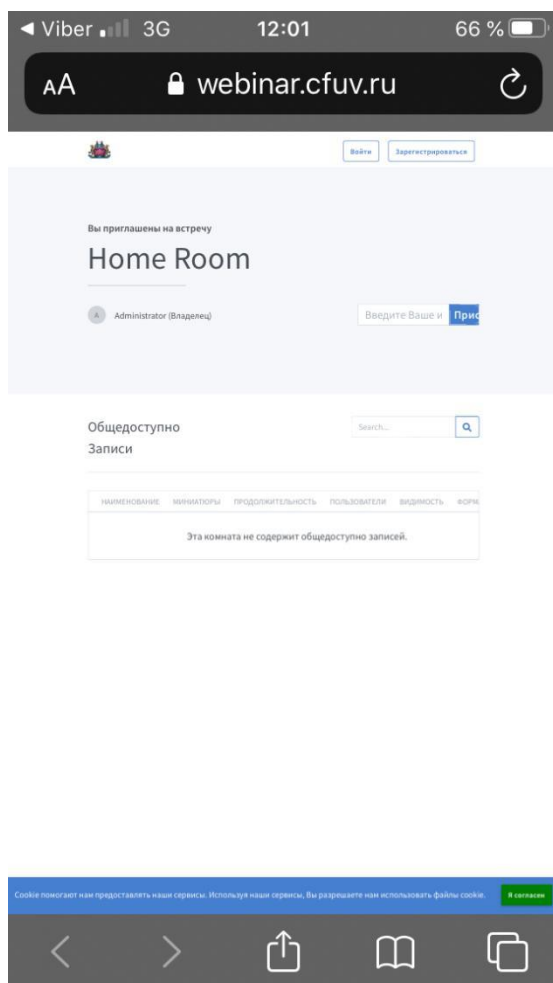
◀ Viber 3G 12:01 66 %

AA webinar.cfuv.ru

Войти Зарегистрироваться

Вы приглашены на встречу

Home Room

A Administrator (Владелец)

Введите Ваше и Прис

Общедоступно Записи

Search...

| НАИМЕНОВАНИЕ | МИНИАТЮРЫ | ПРОДОЛЖИТЕЛЬНОСТЬ | ПОЛЬЗОВАТЕЛИ | ВИДИМОСТЬ | ФОРМ |
|---|---|---|---|---|---|
| Эта комната не содержит общедоступно записей. | | | | | |

Cookie помогают нам предоставлять наши сервисы. Используя наши сервисы, Вы разрешаете нам использовать файлы cookie.

Я согласен